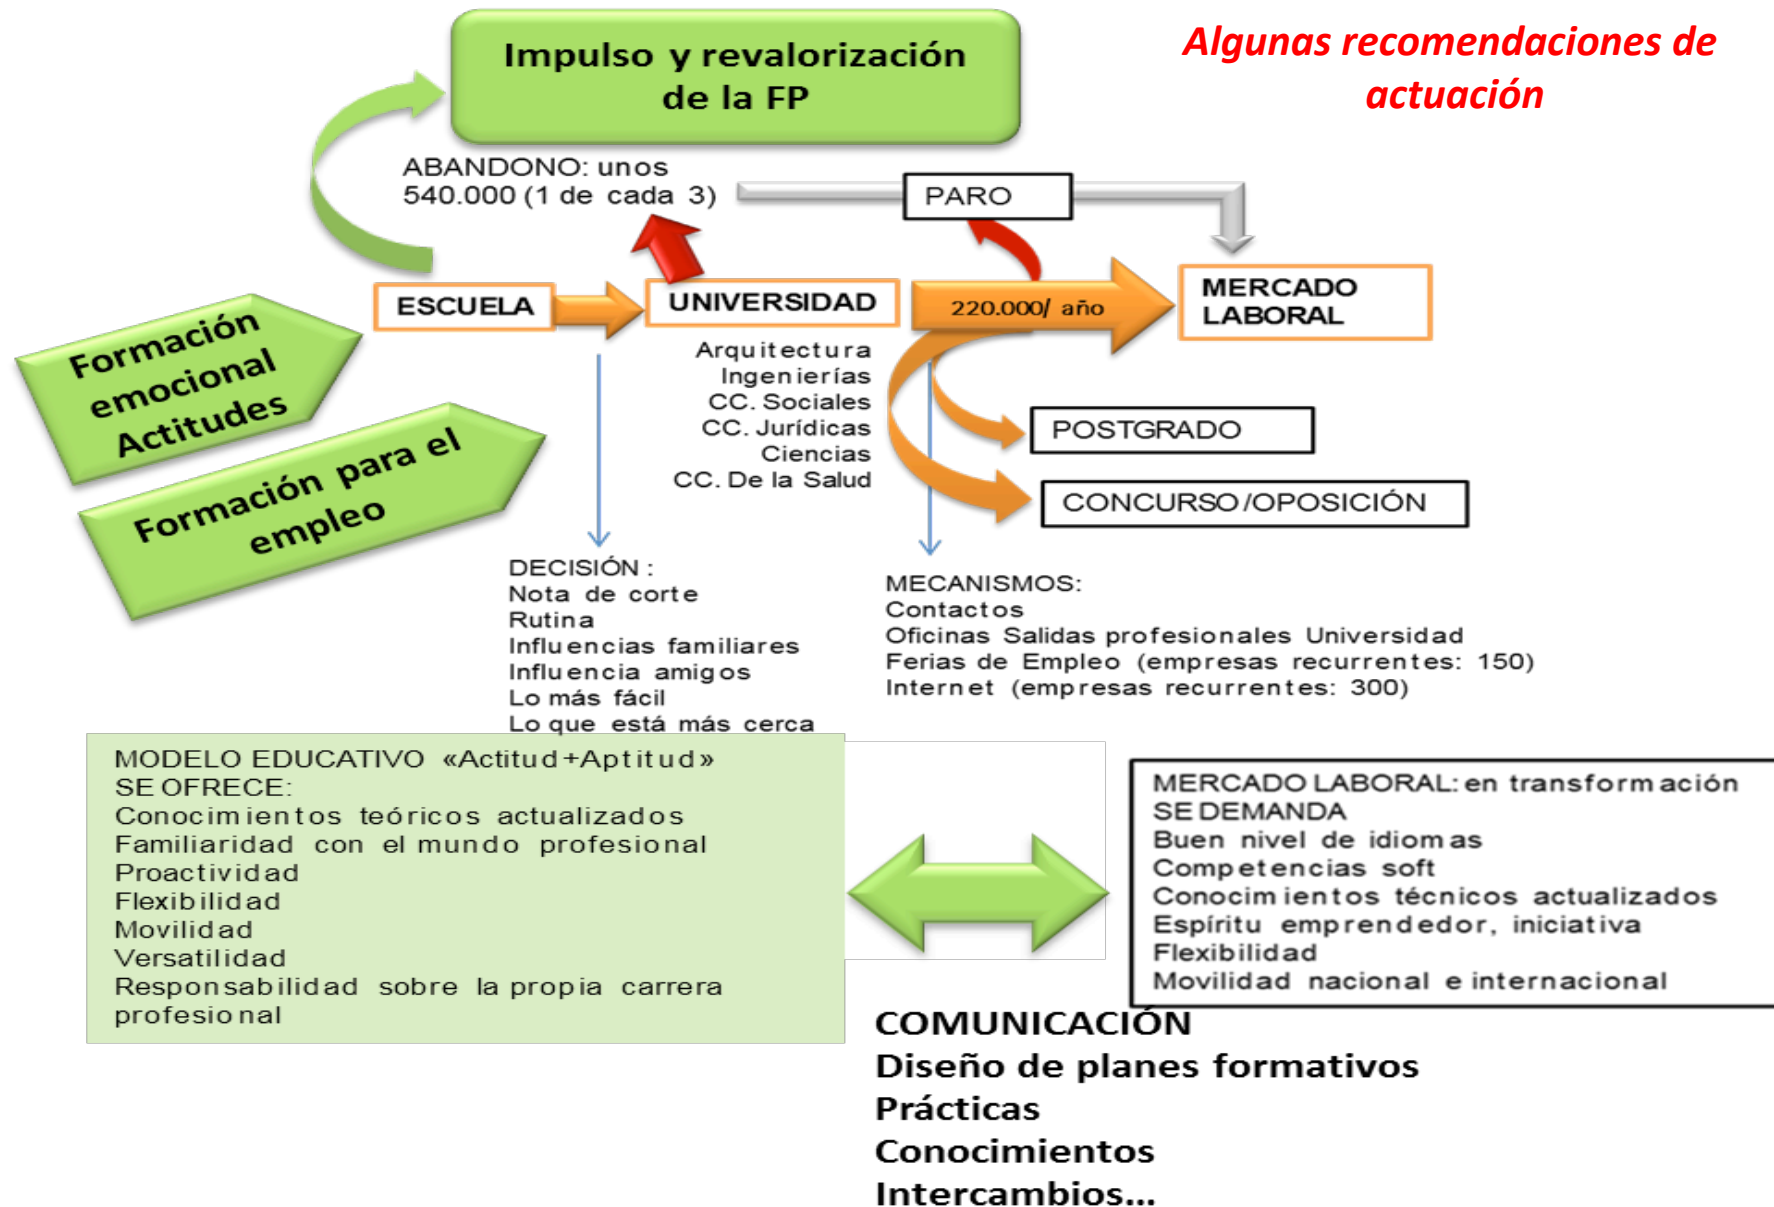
Impulso y revalorización de la FP

Algunas recomendaciones de actuación

ABANDONO: unos 540.000 (1 de cada 3)

PARO

Formación emocional Actitudes

Formación para el empleo

ESCUELA

UNIVERSIDAD

220.000/ año

MERCADO LABORAL

Arquitectura
Ingenierías
CC. Sociales
CC. Jurídicas
Ciencias
CC. De la Salud

POSTGRADO

CONCURSO/OPOSICIÓN

DECISIÓN:
Nota de corte
Rutina
Influencias familiares
Influencia amigos
Lo más fácil
Lo que está más cerca

MECANISMOS:
Contactos
Oficinas Salidas profesionales Universidad
Ferias de Empleo (empresas recurrentes: 150)
Internet (empresas recurrentes: 300)

MODELO EDUCATIVO «Actitud+Aptitud»
SE OFRECE:
Conocimientos teóricos actualizados
Familiaridad con el mundo profesional
Proactividad
Flexibilidad
Movilidad
Versatilidad
Responsabilidad sobre la propia carrera profesional

MERCADO LABORAL: en transformación
SE DEMANDA
Buen nivel de idiomas
Competencias soft
Conocimientos técnicos actualizados
Espíritu emprendedor, iniciativa
Flexibilidad
Movilidad nacional e internacional

COMUNICACIÓN
Diseño de planes formativos
Prácticas
Conocimientos
Intercambios…